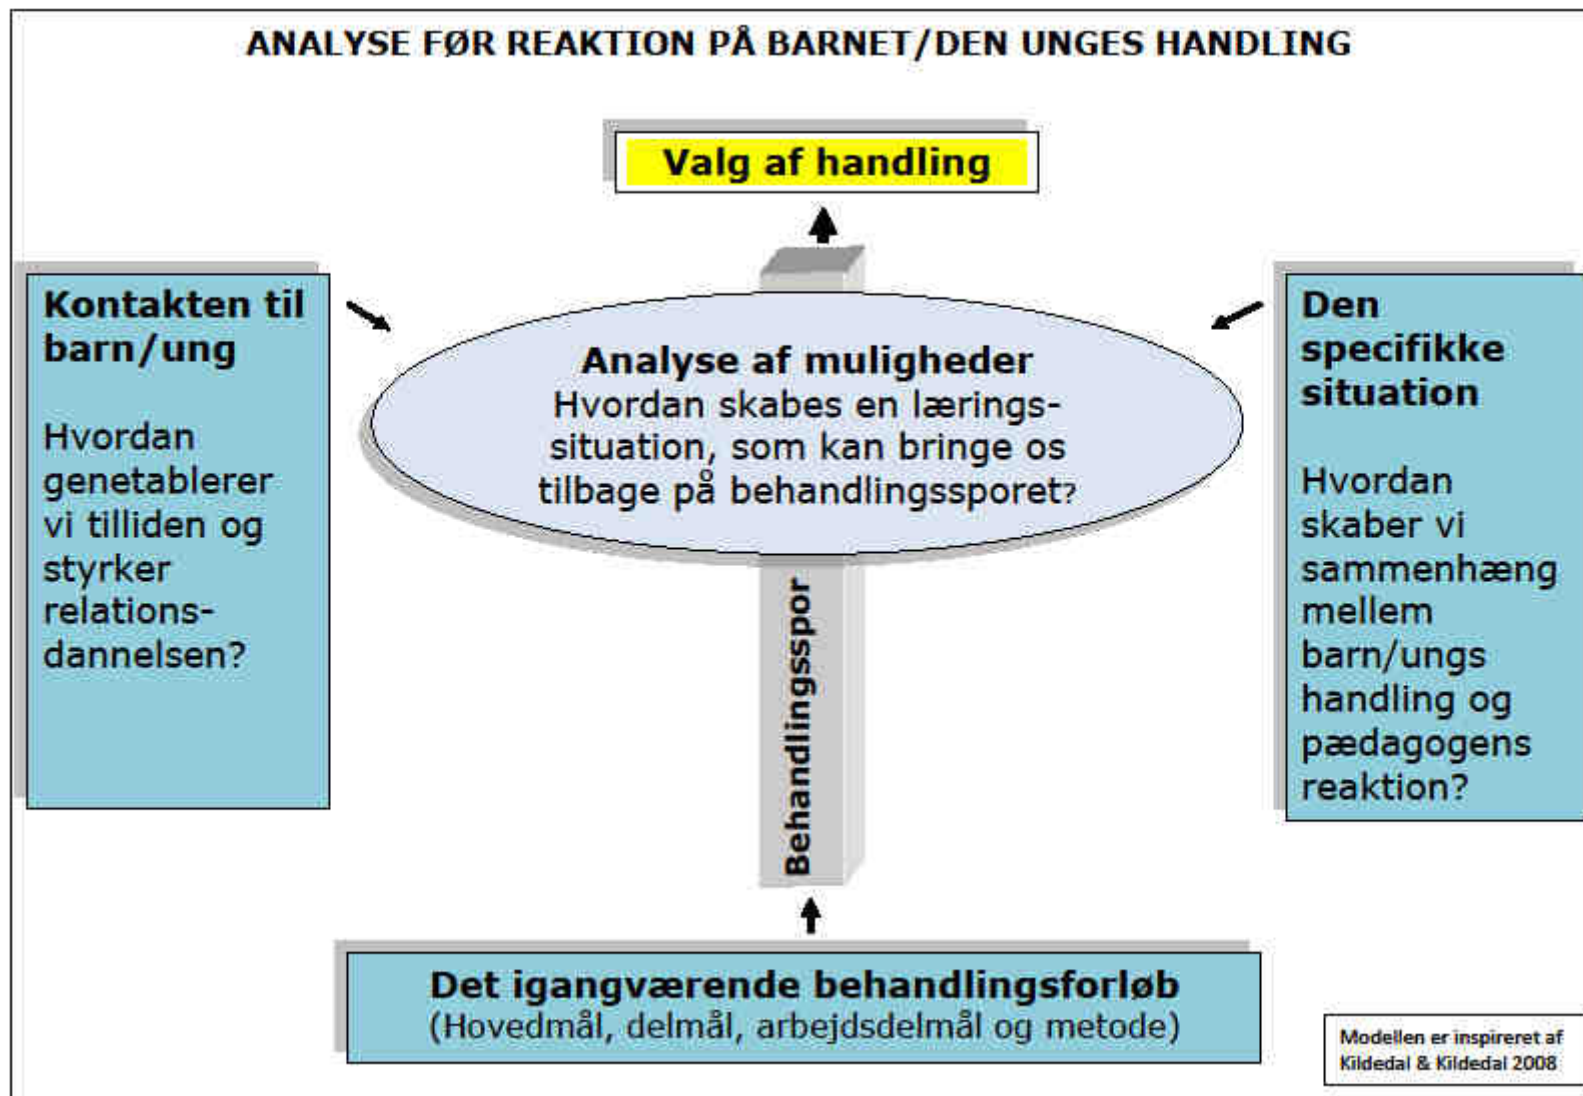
ANALYSE FØR REAKTION PÅ BARNET/DEN UNGES HANDLING

Valg af handling

Kontakten til barn/ung

Hvordan genetablerer vi tilliden og styrker relationsdannelsen?

Analyse af muligheder
Hvordan skabes en læringssituation, som kan bringe os tilbage på behandlingssporet?

Den specifikke situation

Hvordan skaber vi sammenhæng mellem barn/ungs handling og pædagogens reaktion?

Behandlingsspor

Det igangværende behandlingsforløb
(Hovedmål, delmål, arbejdsdelmål og metode)

Modellen er inspireret af Kildedal & Kildedal 2008